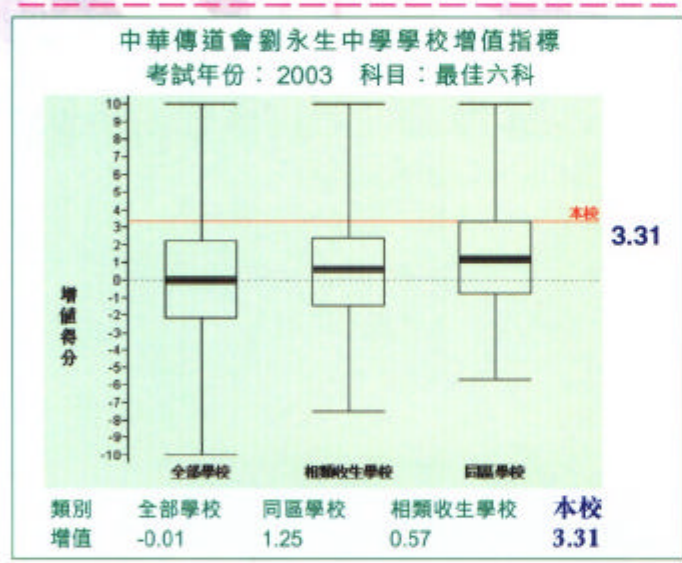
中華傳道會劉永生中學學校增值指標
考試年份：2003　科目：最佳六科

10
9
8
7
6
5
4
3
2
1
0
-1
-2
-3
-4
-5
-6
-7
-8
-9
-10

增值得分

本校
3.31

全部學校
相類收生學校
同區學校

| 類別 | 全部學校 | 同區學校 | 相類收生學校 | 本校 |
|---|---|---|---|---|
| 增值 | -0.01 | 1.25 | 0.57 | 3.31 |